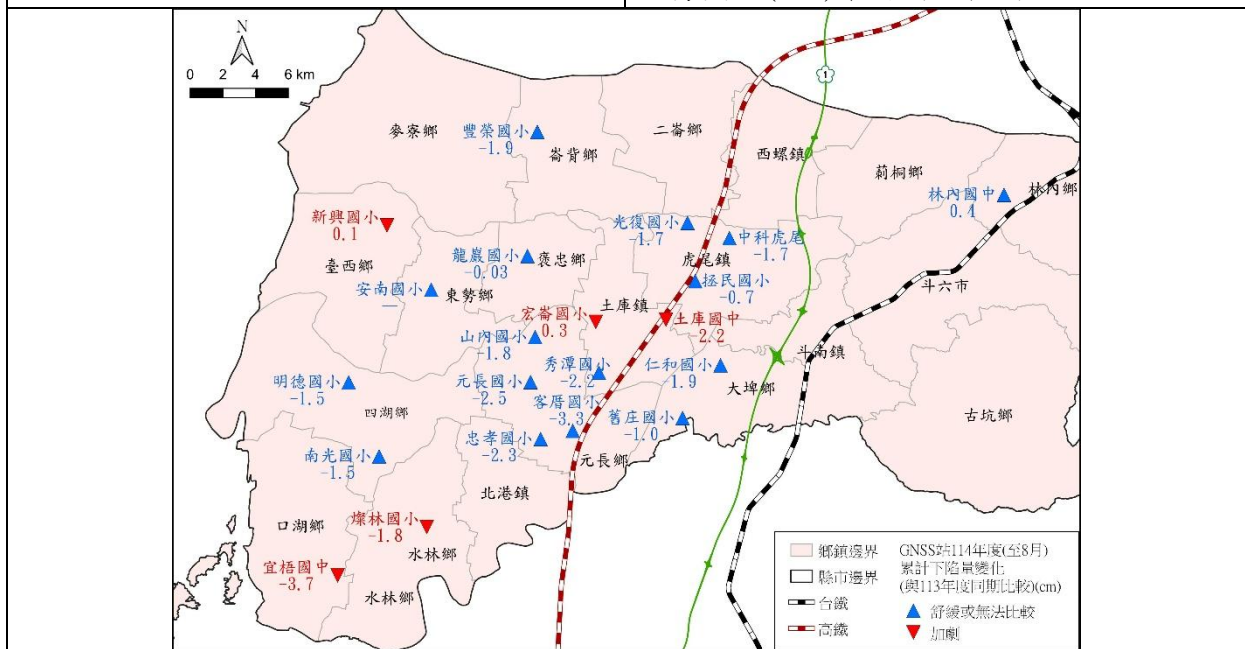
N
0 2 4 6 km
1
麥寮鄉
豐榮國小
-1.9
崙背鄉
二崙鄉
西螺鎮
莿桐鄉
林內國中
0.4
林內鄉
新興國小
0.1
光復國小
-1.7
中科虎尾
-1.7
龍巖國小
-0.03
褒忠鄉
虎尾鎮
臺西鄉
拯民國小
-0.7
安南國小
—
東勢鄉
斗六市
宏崙國小
0.3
土庫鎮
土庫國中
2.2
山內國小
-1.8
秀潭國小
-2.2
仁和國小
-1.9
斗南鎮
明德國小
-1.5
元長國小
-2.5
大埤鄉
四湖鄉
客厝國小
-3.3
舊庄國小
-1.0
古坑鄉
忠孝國小
-2.3
南光國小
-1.5
元長鄉
北港鎮
口湖鄉
燦林國小
-1.8
水林鄉
宜梧國中
-3.7
水林鄉
鄉鎮邊界
縣市邊界
台鐵
高鐵
GNSS站114年度(至8月)
累計下陷量變化
(與113年度同期比較)(cm)
舒緩或無法比較
加劇